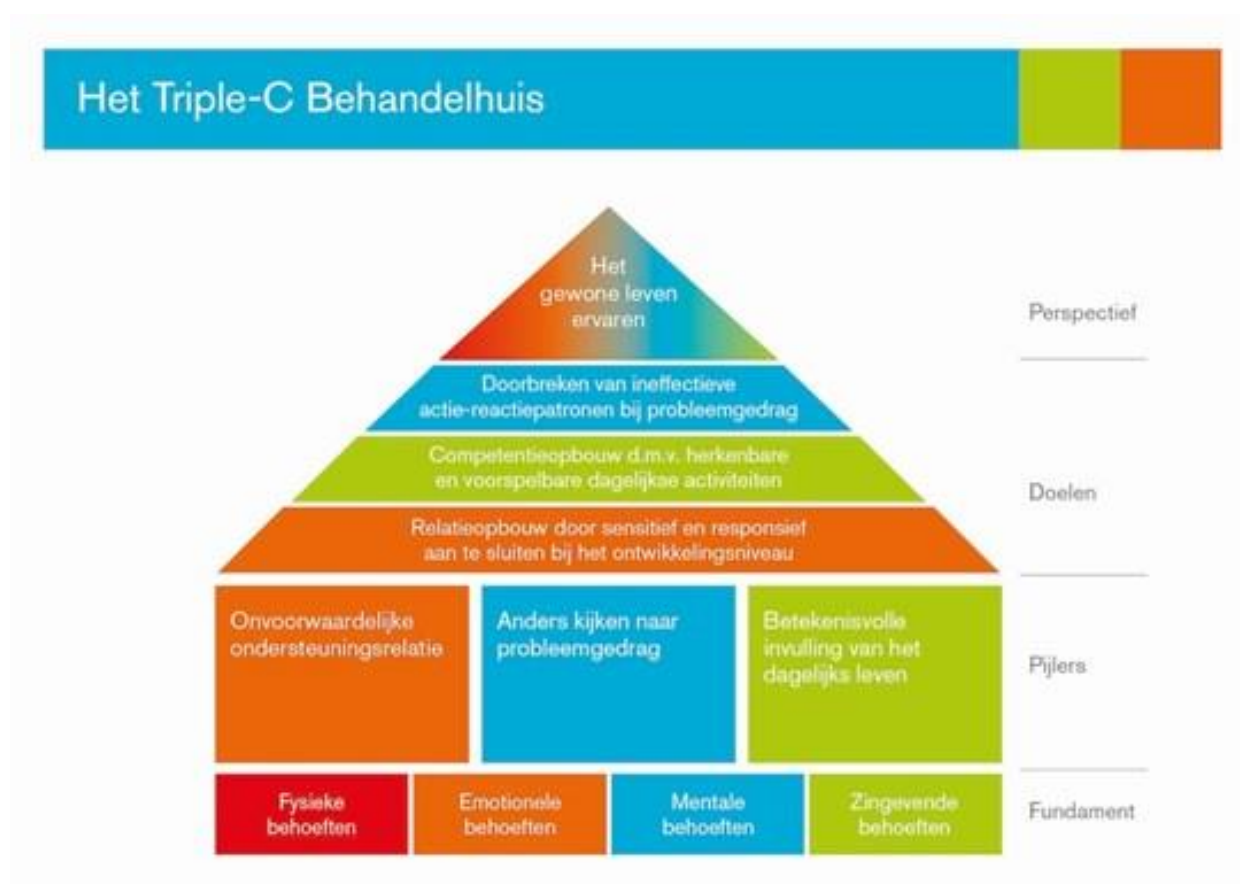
Het Triple-C Behandelhuis

Het gewone leven ervaren

Perspectief

Doorbreken van ineffectieve actie-reactiepatronen bij probleemgedrag

Competentieopbouw d.m.v. herkenbare en voorspelbare dagelijkse activiteiten

Relatieopbouw door sensitief en responsief aan te sluiten bij het ontwikkelingsniveau

Doelen

Onvoorwaardelijke ondersteuningsrelatie

Anders kijken naar probleemgedrag

Betekenisvolle invulling van het dagelijks leven

Pijlers

Fysieke behoeften

Emotionele behoeften

Mentale behoeften

Zingevende behoeften

Fundament